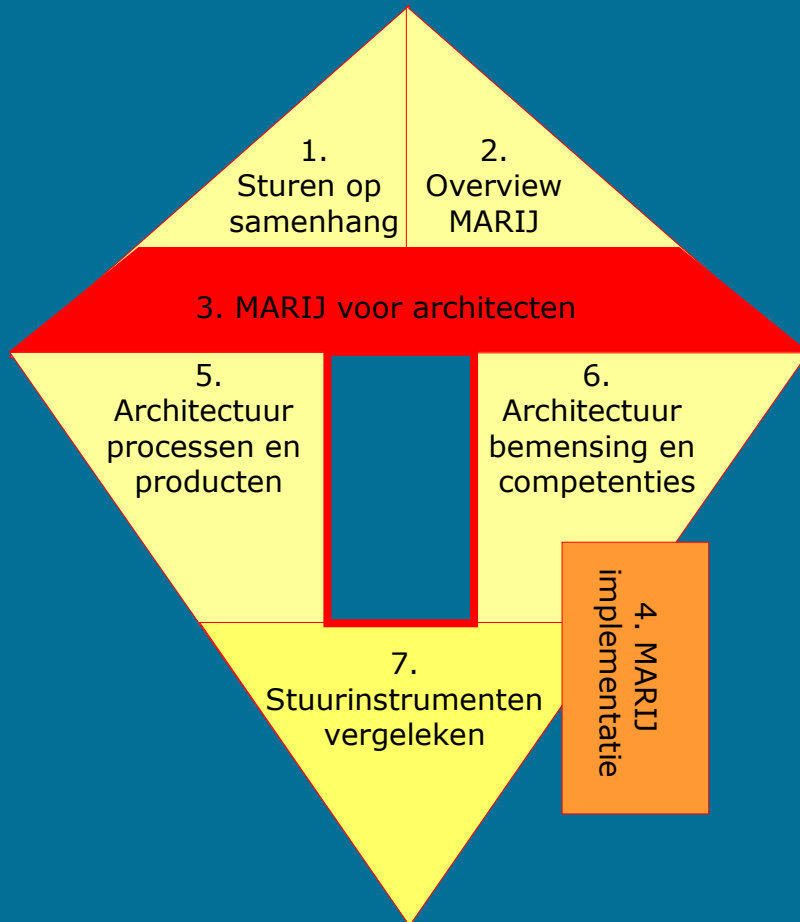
1.
Sturen op samenhang

2.
Overview MARIJ

3. MARIJ voor architecten

5.
Architectuur processen en producten

6.
Architectuur bemensing en competenties

4. MARIJ implementatie

7.
Stuurinstrumenten vergeleken